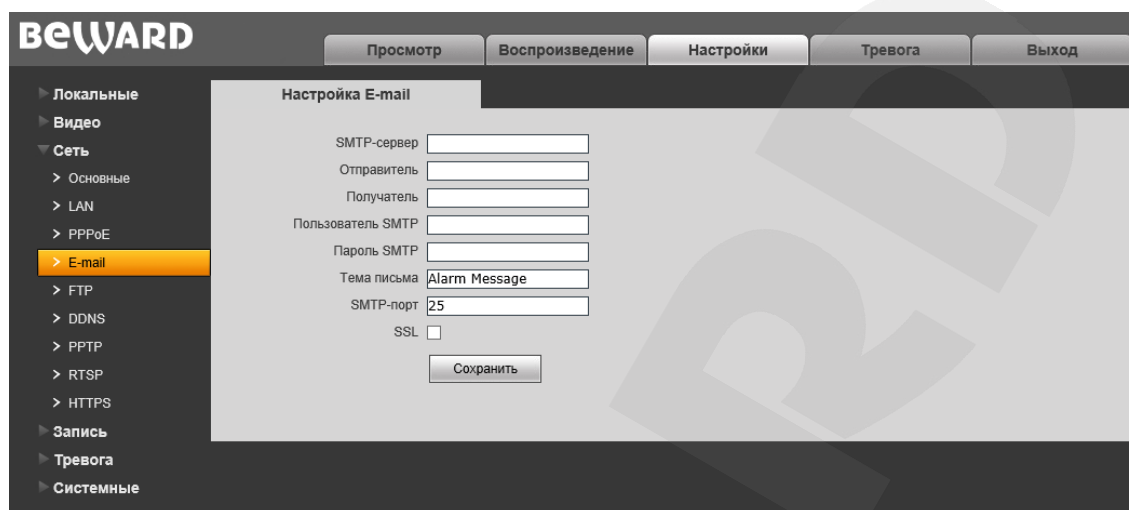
BEWARD

Просмотр Воспроизведение Настройки Тревога Выход

Локальные
Видео
Сеть
> Основные
> LAN
> PPPoE
> E-mail
> FTP
> DDNS
> PPTP
> RTSP
> HTTPS
Запись
Тревога
Системные

Настройка E-mail

SMTP-сервер
Отправитель
Получатель
Пользователь SMTP
Пароль SMTP
Тема письма Alarm Message
SMTP-порт 25
SSL

Сохранить